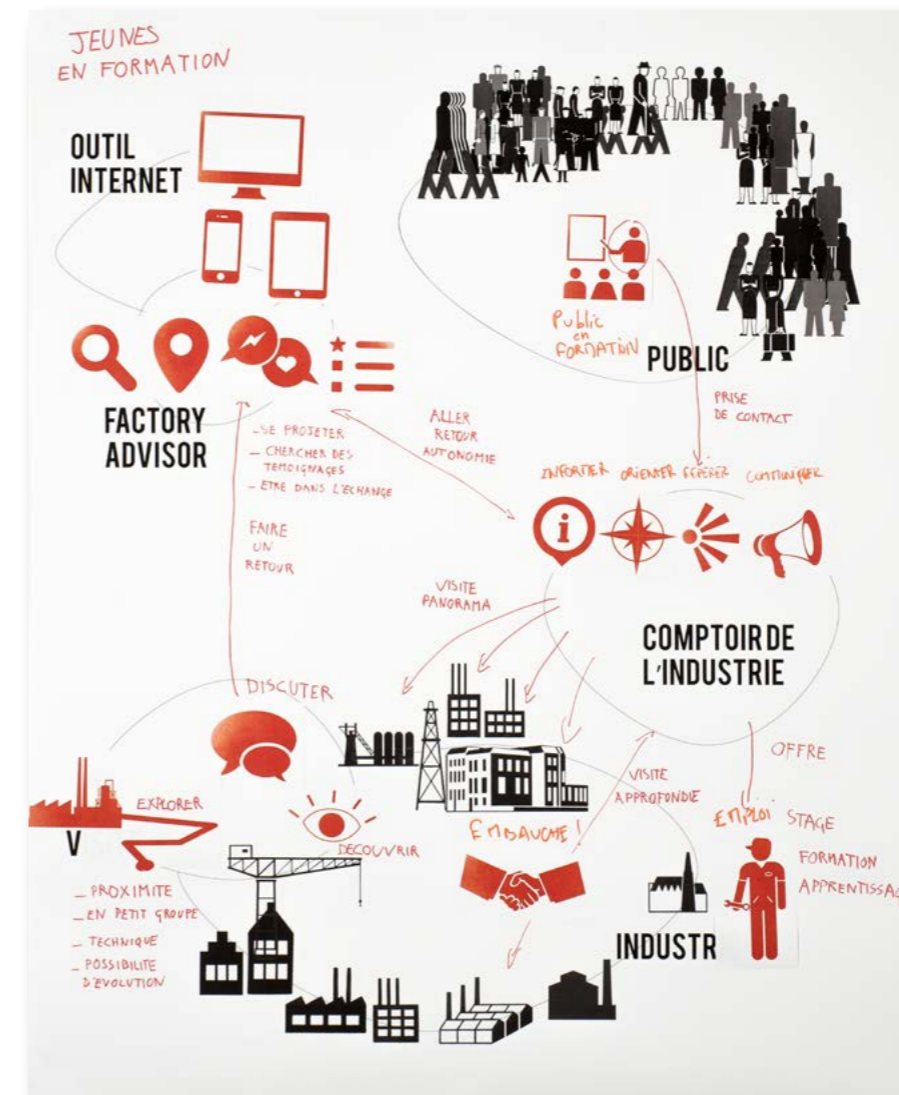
JEUNES
EN FORMATION

OUTIL
INTERNET

Public
en
FORMATION

PUBLIC

PRISE
DE CONTACT

FACTORY
ADVISOR

– SE PROJETER
– CHERCHER DES TEMOIGNAGES
– ETRE DANS L'ECHANGE

ALLER
RETOUR
AUTONOMIE

INFORMER ORIENTER REPÉRER CONTINUER

FAIRE
UN
RETOUR

VISITE
PANORAMA

COMPTOIR DE
L'INDUSTRIE

DISCUTER

OFFRE

VISITE
APPROFONDIE

EXPLORER

V

DECOUVRIR

EMBAUCHE !

EMPLOI STAGE

FORMATION
APPRENTISSAG

– PROXIMITE
– EN PETIT GROUPE
– TECHNIQUE
– POSSIBILITE D'EVOLUTION

INDUSTR